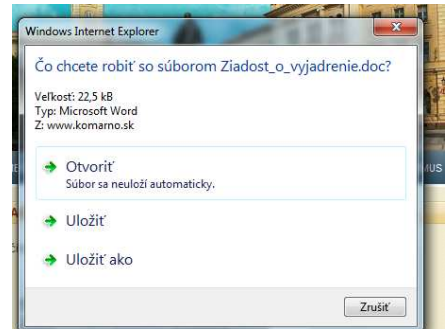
Windows Internet Explorer

Čo chcete robiť so súborom Ziadost_o_vyjadrenie.doc?

Veľkosť: 22,5 kB
Typ: Microsoft Word
Z: www.komarno.sk

Otvoriť
Súbor sa neuloží automaticky.

Uložiť

Uložiť ako

Zrušiť

MUS